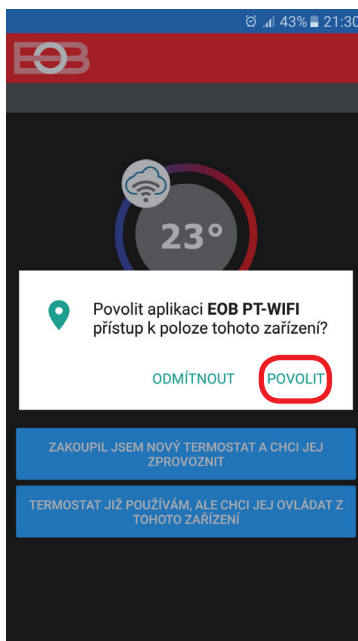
43% 21:30

EOB

23°

Povolit aplikaci **EOB PT-WIFI** přístup k poloze tohoto zařízení?

ODMÍTNOUT POVOLIT

ZAKOUPIL JSEM NOVÝ TERMOSTAT A CHCI JEJ ZPROVOZNIT

TERMOSTAT JIŽ POUŽÍVÁM, ALE CHCI JEJ OVLÁDAT Z TOHOTO ZAŘÍZENÍ